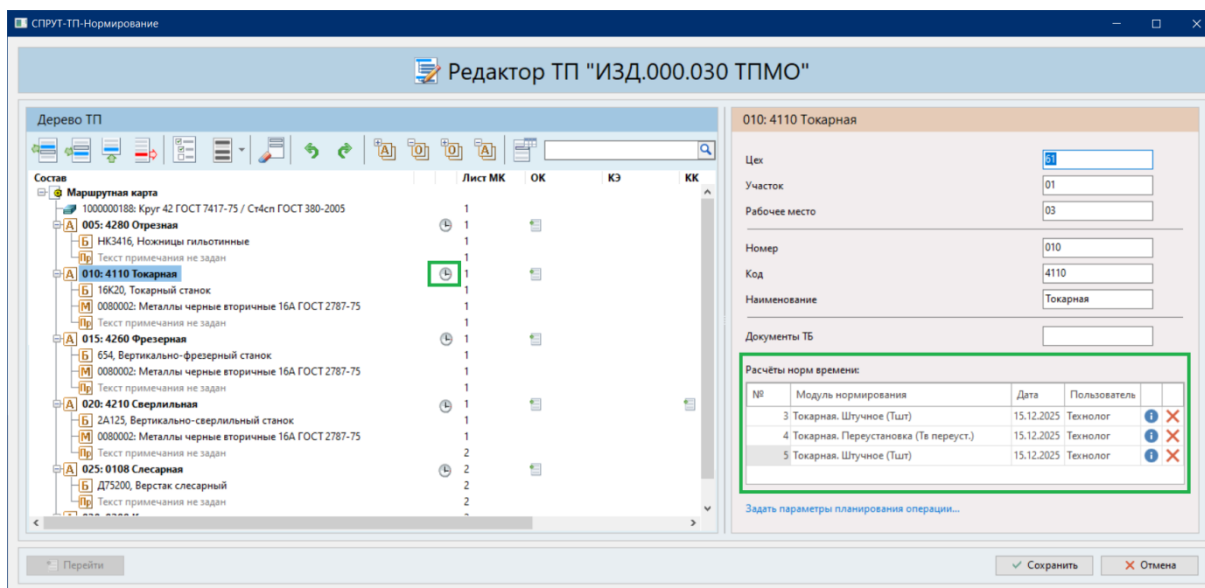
СПРУТ-ТП-Нормирование

Редактор ТП "ИЗД.000.030 ТПМО"

Дерево ТП

| Состав | | Лист МК | ОК | КЭ | КК |
|---|---|---|---|---|---|
| Маршрутная карта | | | | | |
| 1000000188: Круг 42 ГОСТ 7417-75 / Ст4сп ГОСТ 380-2005 | | 1 | | | |
| А 005: 4280 Отрезная | | 1 | | | |
| Б НК3416, Ножницы гильотинные | | 1 | | | |
| Пр Текст примечания не задан | | 1 | | | |
| А 010: 4110 Токарная | | 1 | | | |
| Б 16К20, Токарный станок | | 1 | | | |
| М 0080002: Металлы черные вторичные 16А ГОСТ 2787-75 | | 1 | | | |
| Пр Текст примечания не задан | | 1 | | | |
| А 015: 4260 Фрезерная | | 1 | | | |
| Б 654, Вертикально-фрезерный станок | | 1 | | | |
| М 0080002: Металлы черные вторичные 16А ГОСТ 2787-75 | | 1 | | | |
| Пр Текст примечания не задан | | 1 | | | |
| А 020: 4210 Сверлильная | | 1 | | | |
| Б 2А125, Вертикально-сверлильный станок | | 1 | | | |
| М 0080002: Металлы черные вторичные 16А ГОСТ 2787-75 | | 1 | | | |
| Пр Текст примечания не задан | | 2 | | | |
| А 025: 0108 Слесарная | | 2 | | | |
| Б Д75200, Верстак слесарный | | 2 | | | |
| Пр Текст примечания не задан | | 2 | | | |

010: 4110 Токарная

Цех 61
Участок 01
Рабочее место 03
Номер 010
Код 4110
Наименование Токарная
Документы ТБ

Расчёты норм времени:

| № | Модуль нормирования | Дата | Пользователь |
|---|---|---|---|
| 3 | Токарная. Штучное (Тшт) | 15.12.2025 | Технолог |
| 4 | Токарная. Переустановка (Тв переуст.) | 15.12.2025 | Технолог |
| 5 | Токарная. Штучное (Тшт) | 15.12.2025 | Технолог |

Задать параметры планирования операции...

Перейти

Сохранить

Отмена